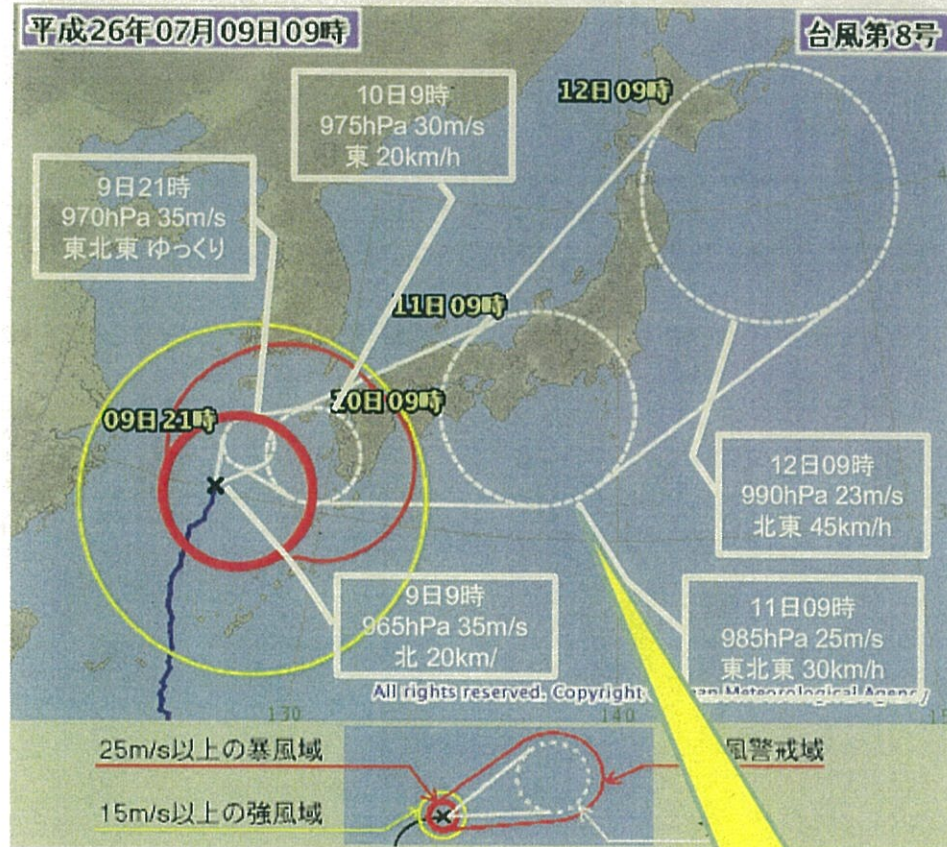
平成26年07月09日09時

台風第8号

10日9時
975hPa 30m/s
東 20km/h

12日 09時

9日21時
970hPa 35m/s
東北東 ゆっくり

11日 09時

09日 21時

10日 09時

12日09時
990hPa 23m/s
北東 45km/h

9日9時
965hPa 35m/s
北 20km/

11日09時
985hPa 25m/s
東北東 30km/h

All rights reserved. Copyright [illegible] Meteorological Agency

130

140

25m/s以上の暴風域

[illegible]風警戒域

15m/s以上の強風域